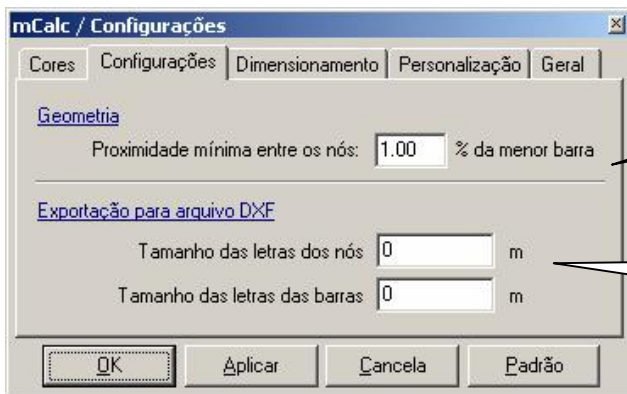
mCalc / Configurações

Cores | Configurações | Dimensionamento | Personalização | Geral

Geometria

Proximidade mínima entre os nós: 1.00 % da menor barra

Exportação para arquivo DXF

Tamanho das letras dos nós 0 m

Tamanho das letras das barras 0 m

OK | Aplicar | Cancela | Padrão